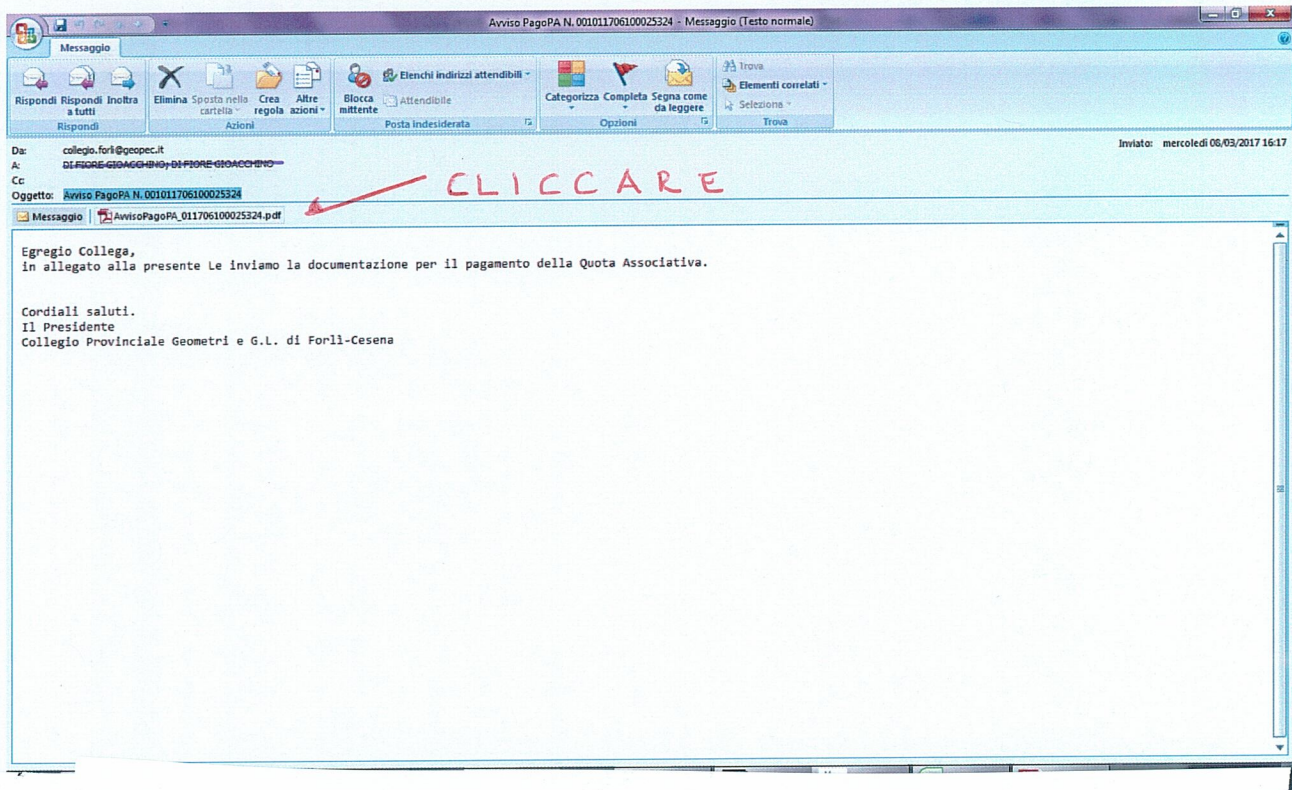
Avviso PagoPA N. 001011706100025324 - Messaggio (Testo normale)

Messaggio

Rispondi
Rispondi a tutti
Inoltra
Rispondi
Elimina
Sposta nella cartella
Crea regola
Altre azioni
Azioni
Blocca mittente
Elenchi indirizzi attendibili
Attendibile
Posta indesiderata
Categorizza
Completa
Segna come da leggere
Opzioni
Trova
Elementi correlati
Seleziona
Trova

Da: collegio.forli@geopec.it
A: DI FIORE GIOACCHINO; DI FIORE GIOACCHINO
Cc:
Oggetto: Avviso PagoPA N. 001011706100025324
Inviato: mercoledì 08/03/2017 16:17

CLICCARE

Messaggio
AvvisoPagoPA_011706100025324.pdf

Egregio Collega,
in allegato alla presente Le inviamo la documentazione per il pagamento della Quota Associativa.

Cordiali saluti.
Il Presidente
Collegio Provinciale Geometri e G.L. di Forlì-Cesena